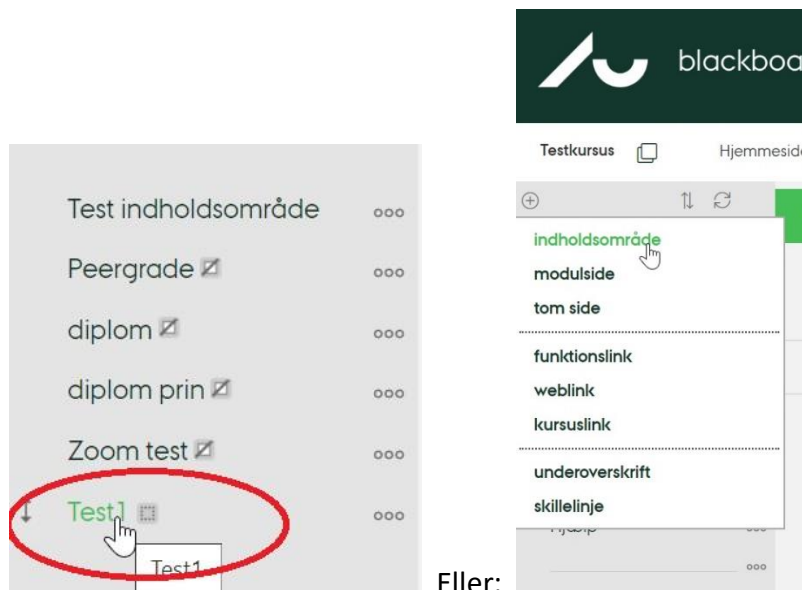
Test indholdsområde ooo

Peergrade ooo

diplom ooo

diplom prin ooo

Zoom test ooo

Test1 ooo

Test1

Eller:

blackboa

Testkursus Hjemmesid

indholdsområde
modulside
tom side
funktionslink
weblink
kursuslink
underoverskrift
skillelinje

ooo